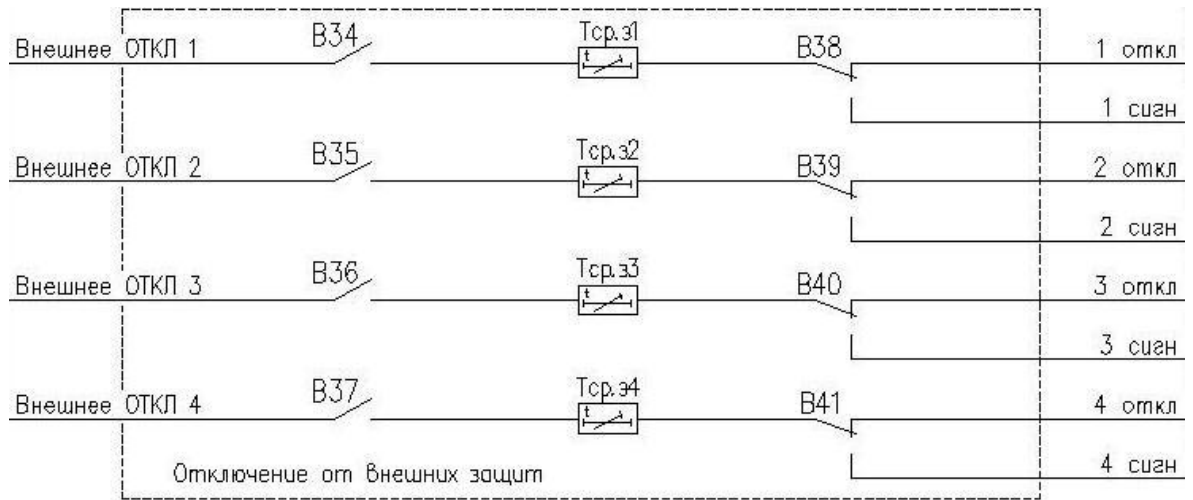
Внешнее ОТКЛ 1
B34
Тср.з1
t
B38
1 откл
1 сигн

Внешнее ОТКЛ 2
B35
Тср.з2
t
B39
2 откл
2 сигн

Внешнее ОТКЛ 3
B36
Тср.з3
t
B40
3 откл
3 сигн

Внешнее ОТКЛ 4
B37
Тср.з4
t
B41
4 откл
4 сигн

Отключение от внешних защит